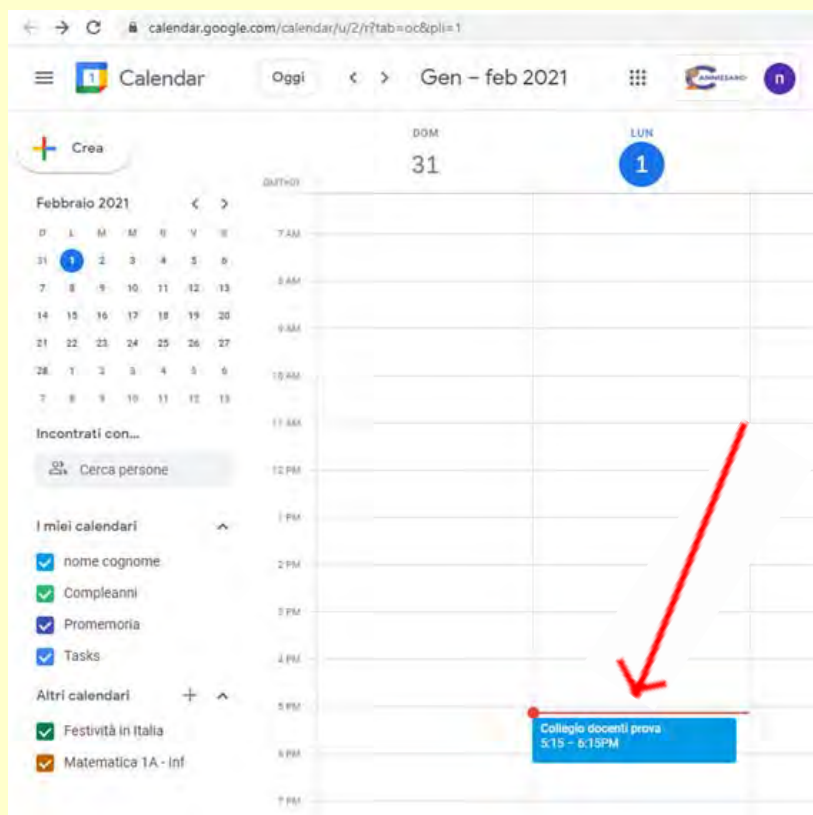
calendar.google.com/calendar/u/2/r?tab=oc&pli=1

Calendar

Oggi

Gen – feb 2021

n

DOM
31

LUN
1

GMT+01

Crea

Febbraio 2021

| D | L | M | M | G | V | S |
|---|---|---|---|---|---|---|
| 31 | 1 | 2 | 3 | 4 | 5 | 6 |
| 7 | 8 | 9 | 10 | 11 | 12 | 13 |
| 14 | 15 | 16 | 17 | 18 | 19 | 20 |
| 21 | 22 | 23 | 24 | 25 | 26 | 27 |
| 28 | 1 | 2 | 3 | 4 | 5 | 6 |
| 7 | 8 | 9 | 10 | 11 | 12 | 13 |

Incontrati con...

Cerca persone

I miei calendari

nome cognome

Compleanni

Promemoria

Tasks

Altri calendari

Festività in Italia

Matematica 1A - Inf

7 AM
8 AM
9 AM
10 AM
11 AM
12 PM
1 PM
2 PM
3 PM
4 PM
5 PM
6 PM
7 PM

Collegio docenti prova
5:15 – 6:15PM